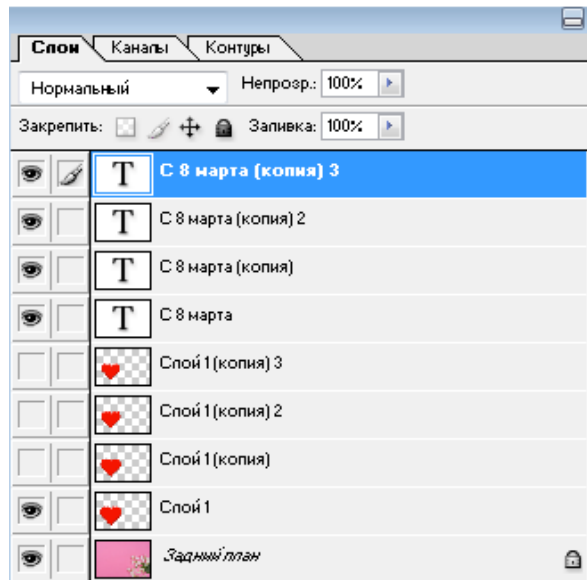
Слои Каналы Контуры

Нормальный

Непрозр.: 100%

Закрепить:

Заливка: 100%

T С 8 марта (копия) 3

T С 8 марта (копия) 2

T С 8 марта (копия)

T С 8 марта

Слой 1 (копия) 3

Слой 1 (копия) 2

Слой 1 (копия)

Слой 1

Задний план